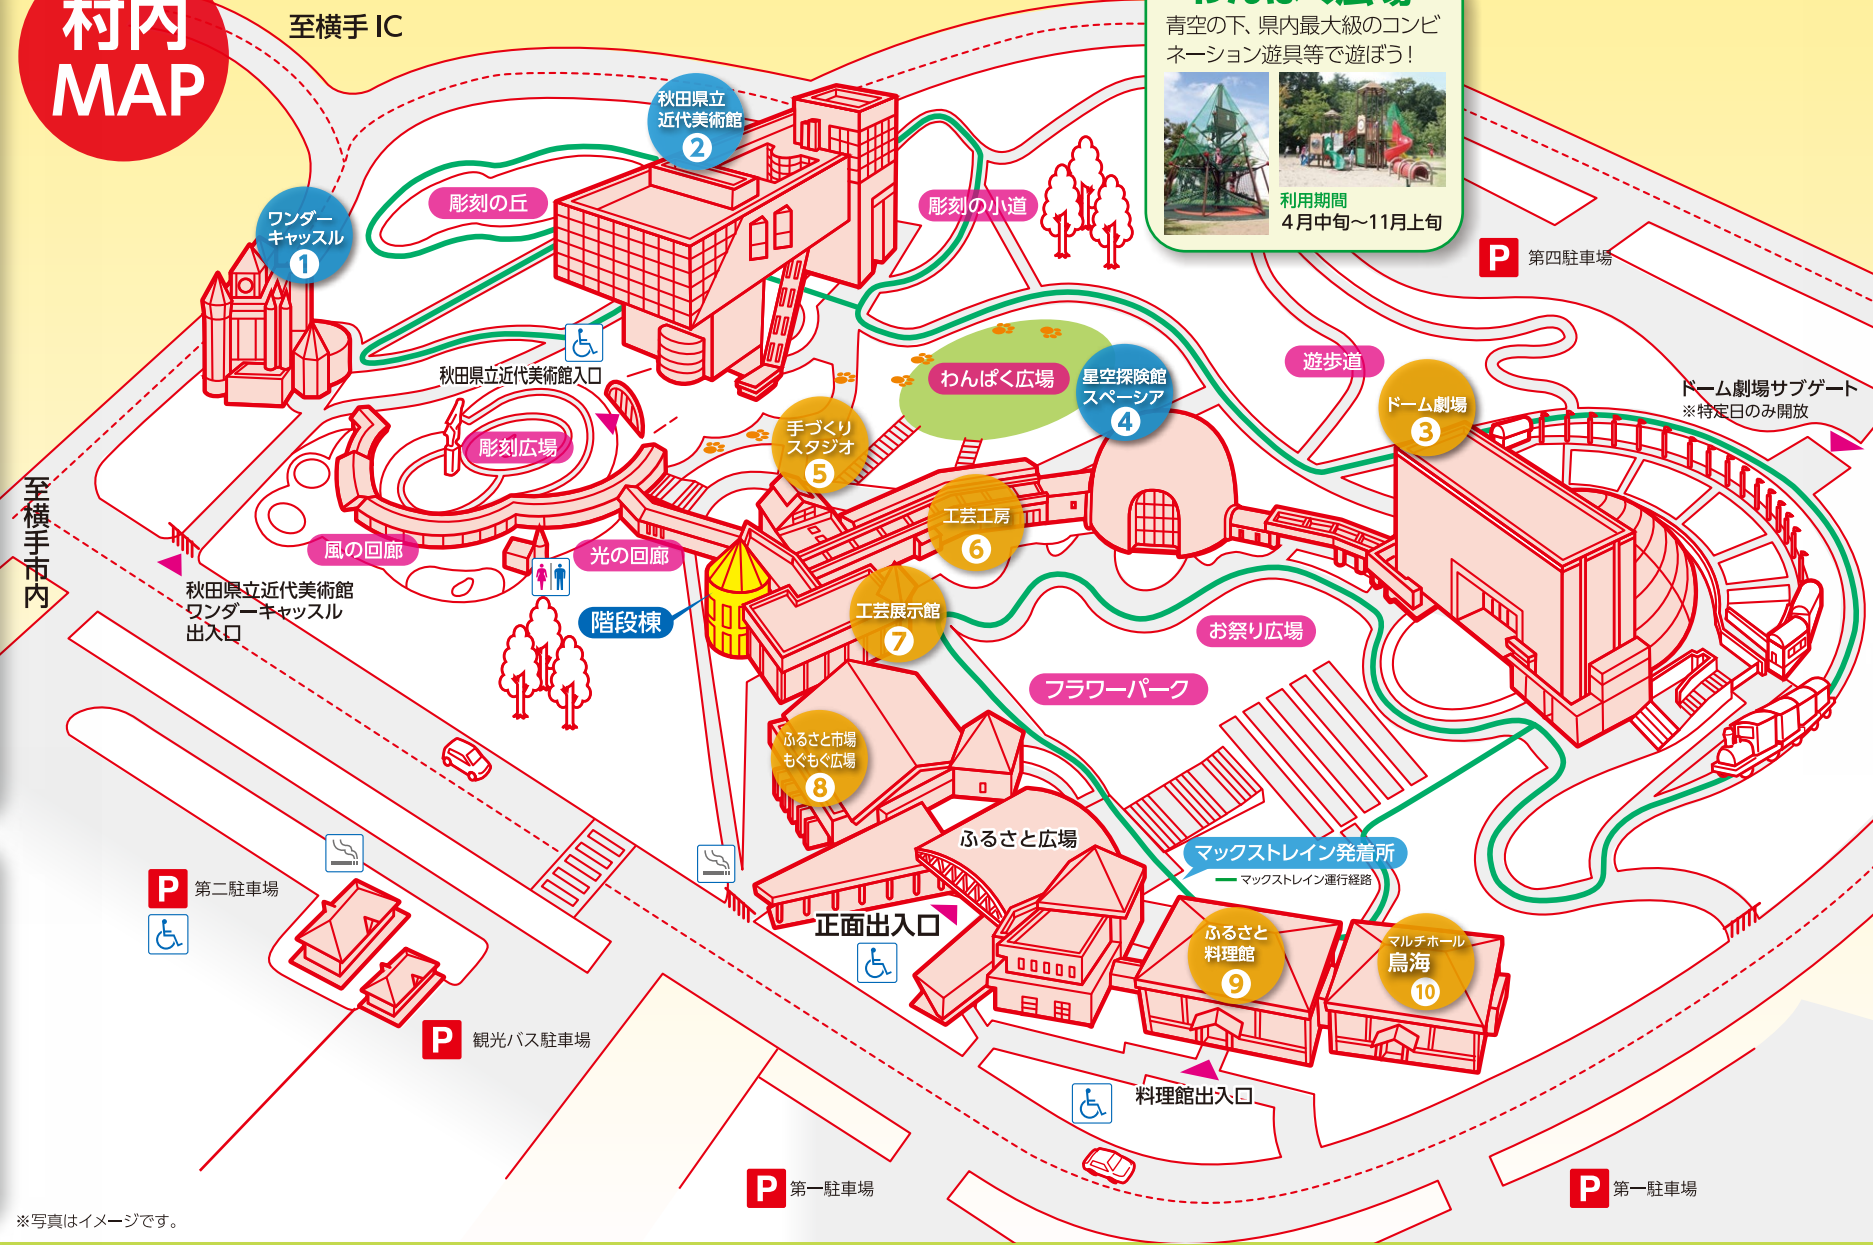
村内
MAP

至横手 IC

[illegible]
青空の下、県内最大級のコンビネーション遊具等で遊ぼう！
利用期間
4月中旬～11月上旬

秋田県立近代美術館 2
ワンダーキャッスル 1
彫刻の丘
彫刻の小道
P 第四駐車場
秋田県立近代美術館入口
わんぱく広場
星空探険館スペーシア 4
遊歩道
ドーム劇場 3
ドーム劇場サブゲート
※特定日のみ開放
手づくりスタジオ 5
彫刻広場
工芸工房 6
至横手市内
風の回廊
光の回廊
秋田県立近代美術館
ワンダーキャッスル
出入口
階段棟
工芸展示館 7
お祭り広場
フラワーパーク
ふるさと市場
もぐもぐ広場 8
ふるさと広場
マックストレイン発着所
マックストレイン運行経路
P 第二駐車場
正面出入口
ふるさと料理館 9
マルチホール
鳥海 10
P 観光バス駐車場
料理館出入口
P 第一駐車場
P 第一駐車場
※写真はイメージです。